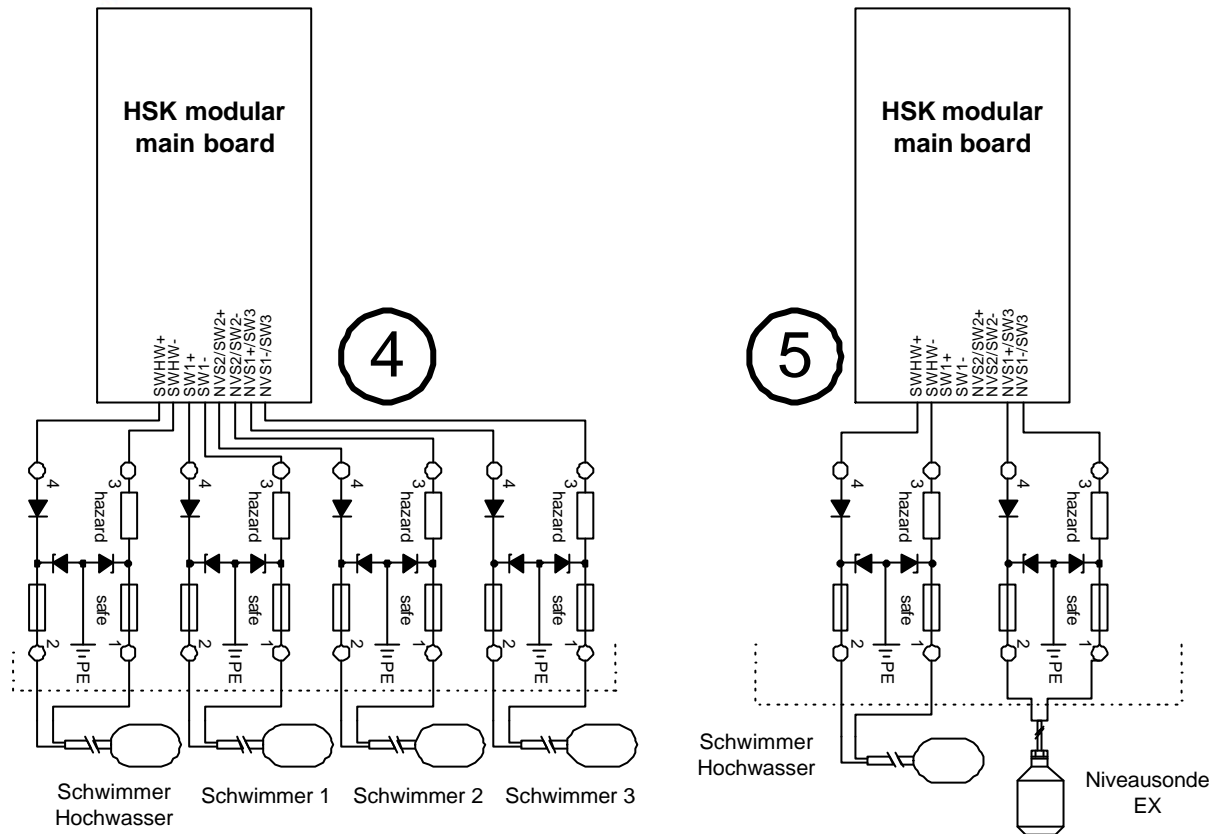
HSK modular main board

SWHW+
SWHW-
SW1+
SW1-
NVS2/SW2+
NVS2/SW2-
NVS1+/SW3
NVS1-/SW3

4

4 3 hazard safe 2 1 PE
4 3 hazard safe 2 1 PE
4 3 hazard safe 2 1 PE
4 3 hazard safe 2 1 PE

Schwimmer Hochwasser
Schwimmer 1
Schwimmer 2
Schwimmer 3

HSK modular main board

5

SWHW+
SWHW-
SW1+
SW1-
NVS2/SW2+
NVS2/SW2-
NVS1+/SW3
NVS1-/SW3

4 3 hazard safe 2 1 PE
4 3 hazard safe 2 1 PE

Schwimmer Hochwasser
Niveausonde EX